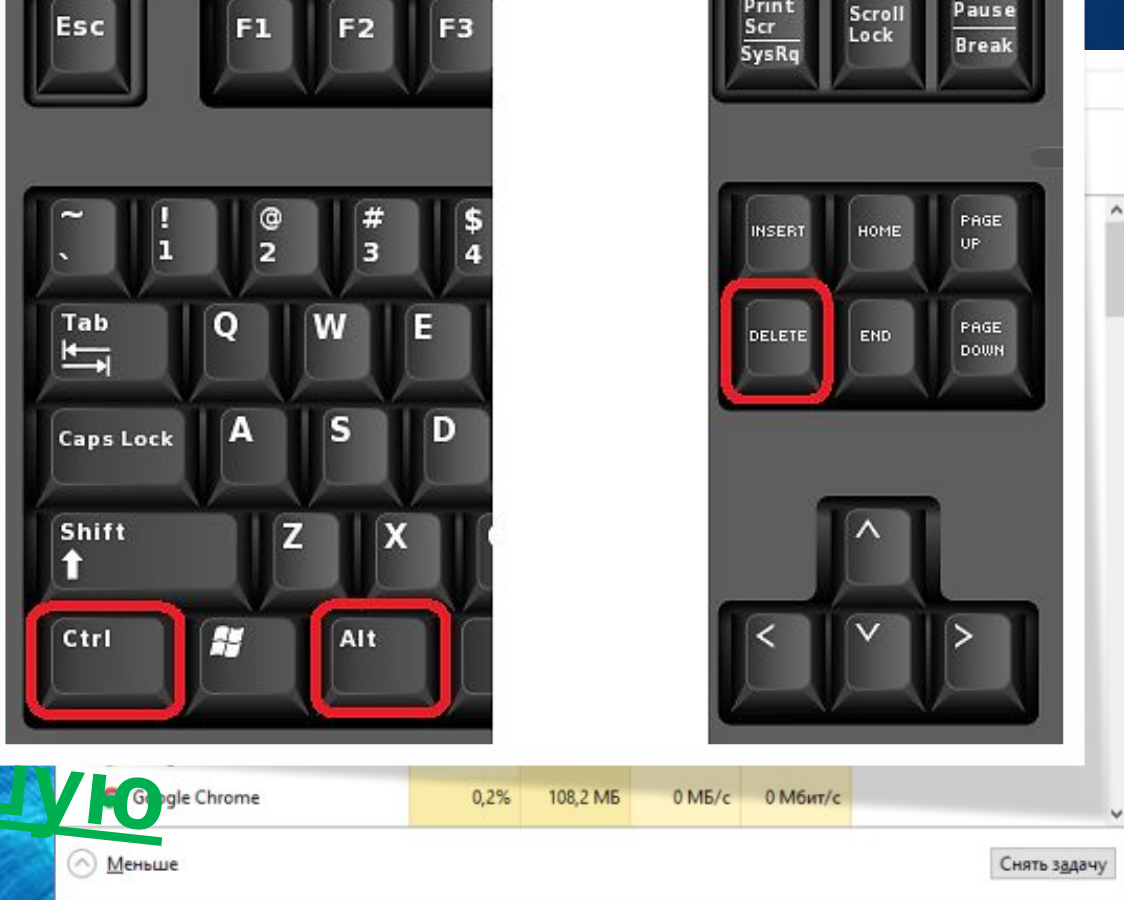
Esc
F1
F2
F3
Print Scr SysRq
Scroll Lock
Pause Break
~ `
! 1
@ 2
# 3
$ 4
INSERT
HOME
PAGE UP
Tab
Q
W
E
DELETE
END
PAGE DOWN
Caps Lock
A
S
D
Shift
Z
X
Ctrl
Alt
^
<
v
>
ую
Google Chrome
0,2%
108,2 МБ
0 МБ/с
0 Мбит/с
Меньше
Снять задачу